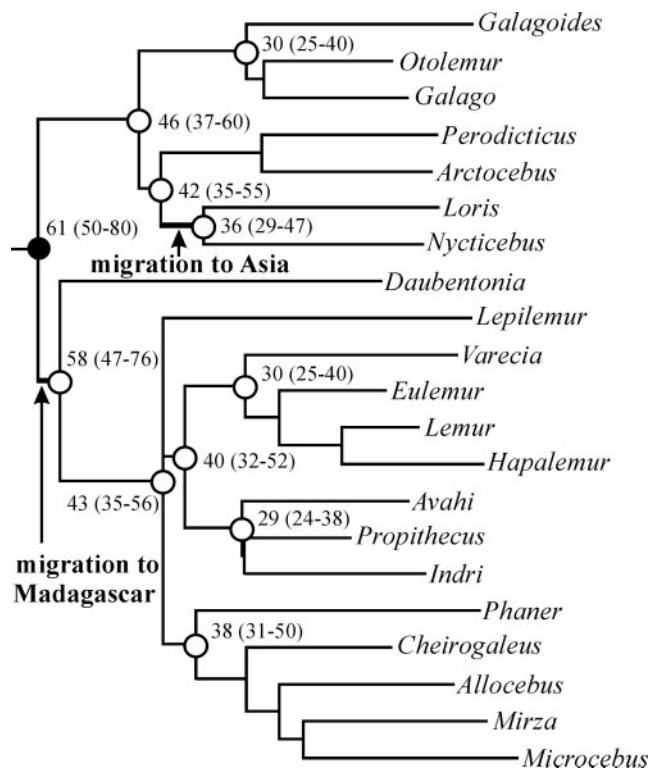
Galagoides
30 (25-40)
Otolemur
Galago
46 (37-60)
Perodicticus
Arctocebus
42 (35-55)
Loris
36 (29-47)
Nycticebus
61 (50-80)
migration to Asia
Daubentonia
Lepilemur
58 (47-76)
Varecia
30 (25-40)
Eulemur
Lemur
40 (32-52)
Hapalemur
43 (35-56)
Avahi
29 (24-38)
Propithecus
Indri
migration to Madagascar
Phaner
38 (31-50)
Cheirogaleus
Allocebus
Mirza
Microcebus